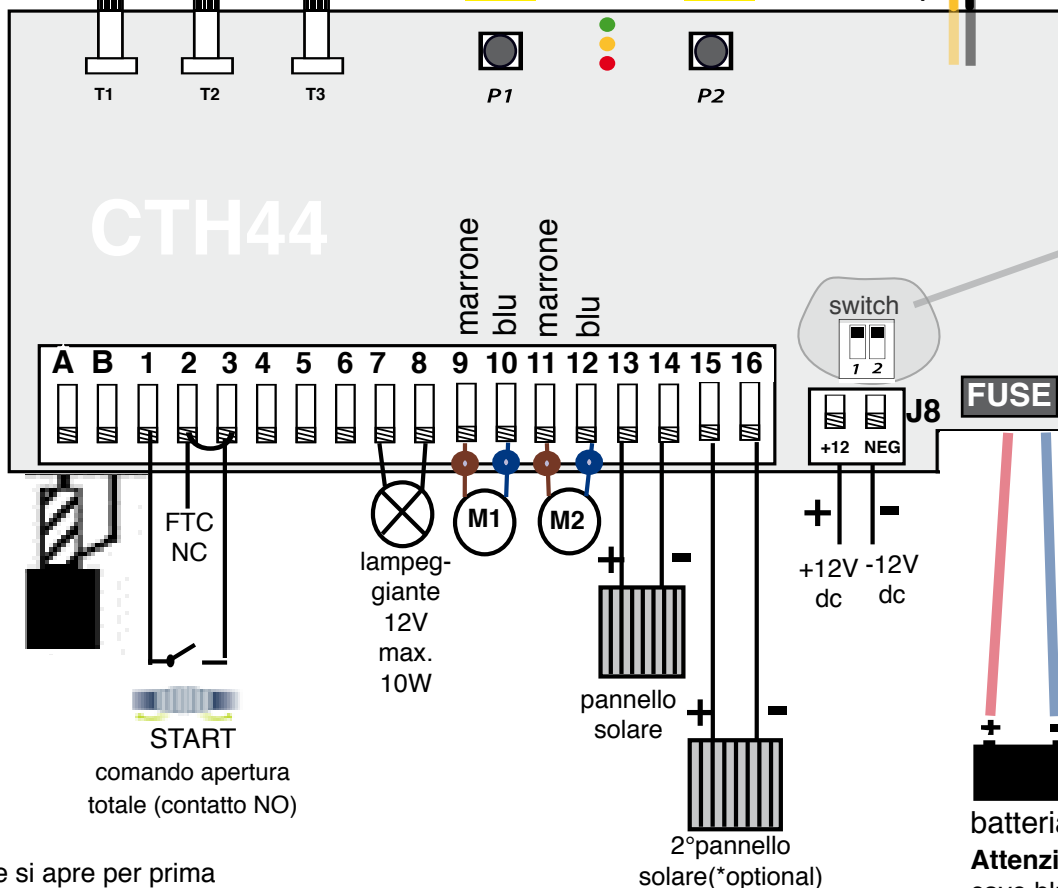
T1 T2 T3
P1 P2

CTH44

marrone blu marrone blu

switch
1 2

A B 1 2 3 4 5 6 7 8 9 10 11 12 13 14 15 16

+12 NEG J8

FUSE

FTC NC

M1 M2

+ -

+ -

lampeggiante 12V max. 10W

+12V dc
-12V dc

pannello solare

+ -

2°pannello solare(*optional)

START
comando apertura totale (contatto NO)

e si apre per prima

+ -

batteria
Attenzi
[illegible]